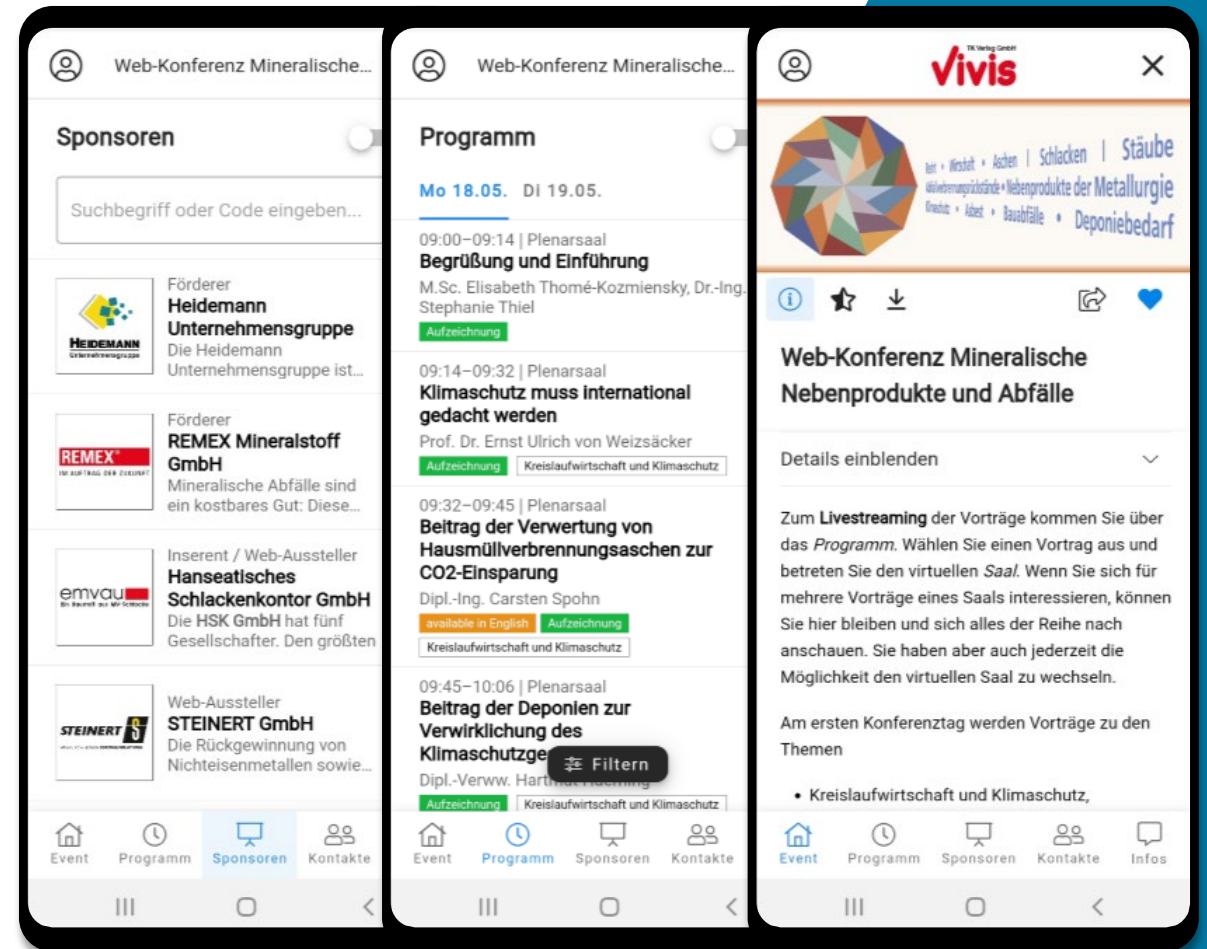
Web-Konferenz Mineralische...

Sponsoren

Suchbegriff oder Code eingeben...

HEIDEMANN Unternehmensgruppe

Förderer
Heidemann Unternehmensgruppe
Die Heidemann Unternehmensgruppe ist...

REMEX IM AUFTRAG DER ZUKUNFT

Förderer
REMEX Mineralstoff GmbH
Mineralische Abfälle sind ein kostbares Gut: Diese...

emvau

Inserent / Web-Aussteller
Hanseatisches Schlackenkontor GmbH
Die HSK GmbH hat fünf Gesellschafter. Den größten

STEINERT

Web-Aussteller
STEINERT GmbH
Die Rückgewinnung von Nichteisenmetallen sowie...

Event Programm Sponsoren Kontakte

Web-Konferenz Mineralische...

Programm

Mo 18.05. Di 19.05.

09:00–09:14 | Plenarsaal
Begrüßung und Einführung
M.Sc. Elisabeth Thomé-Kozmiensky, Dr.-Ing. Stephanie Thiel
Aufzeichnung

09:14–09:32 | Plenarsaal
Klimaschutz muss international gedacht werden
Prof. Dr. Ernst Ulrich von Weizsäcker
Aufzeichnung Kreislaufwirtschaft und Klimaschutz

09:32–09:45 | Plenarsaal
Beitrag der Verwertung von Hausmüllverbrennungsaschen zur CO2-Einsparung
Dipl.-Ing. Carsten Spohn
available in English Aufzeichnung
Kreislaufwirtschaft und Klimaschutz

09:45–10:06 | Plenarsaal
Beitrag der Deponien zur Verwirklichung des Klimaschutzge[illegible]
Dipl.-Verww. Hart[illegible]
Filtern
Aufzeichnung Kreislaufwirtschaft und Klimaschutz

Event Programm Sponsoren Kontakte

TK Verlag GmbH
vivis

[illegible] • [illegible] • Aschen | Schlacken | Stäube
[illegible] • Nebenprodukte der Metallurgie
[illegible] • Asbest • Bauabfälle • Deponiebedarf

Web-Konferenz Mineralische Nebenprodukte und Abfälle

Details einblenden

Zum **Livestreaming** der Vorträge kommen Sie über das *Programm*. Wählen Sie einen Vortrag aus und betreten Sie den virtuellen *Saal*. Wenn Sie sich für mehrere Vorträge eines Saals interessieren, können Sie hier bleiben und sich alles der Reihe nach anschauen. Sie haben aber auch jederzeit die Möglichkeit den virtuellen Saal zu wechseln.

Am ersten Konferenztag werden Vorträge zu den Themen

• Kreislaufwirtschaft und Klimaschutz,

Event Programm Sponsoren Kontakte Infos